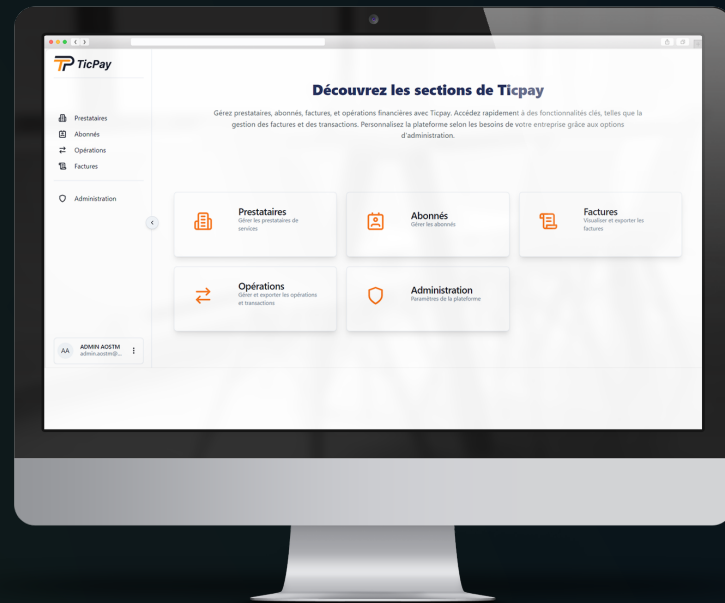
TicPay

Prestataires
Abonnés
Opérations
Factures

Administration

AA ADMIN AOSTM admin.aostm@...

Découvrez les sections de Ticpay

Gérez prestataires, abonnés, factures, et opérations financières avec Ticpay. Accédez rapidement à des fonctionnalités clés, telles que la gestion des factures et des transactions. Personnalisez la plateforme selon les besoins de votre entreprise grâce aux options d'administration.

Prestataires
Gérer les prestataires de services

Abonnés
Gérer les abonnés

Factures
Visualiser et exporter les factures

Opérations
Gérer et exporter les opérations et transactions

Administration
Paramètres de la plateforme